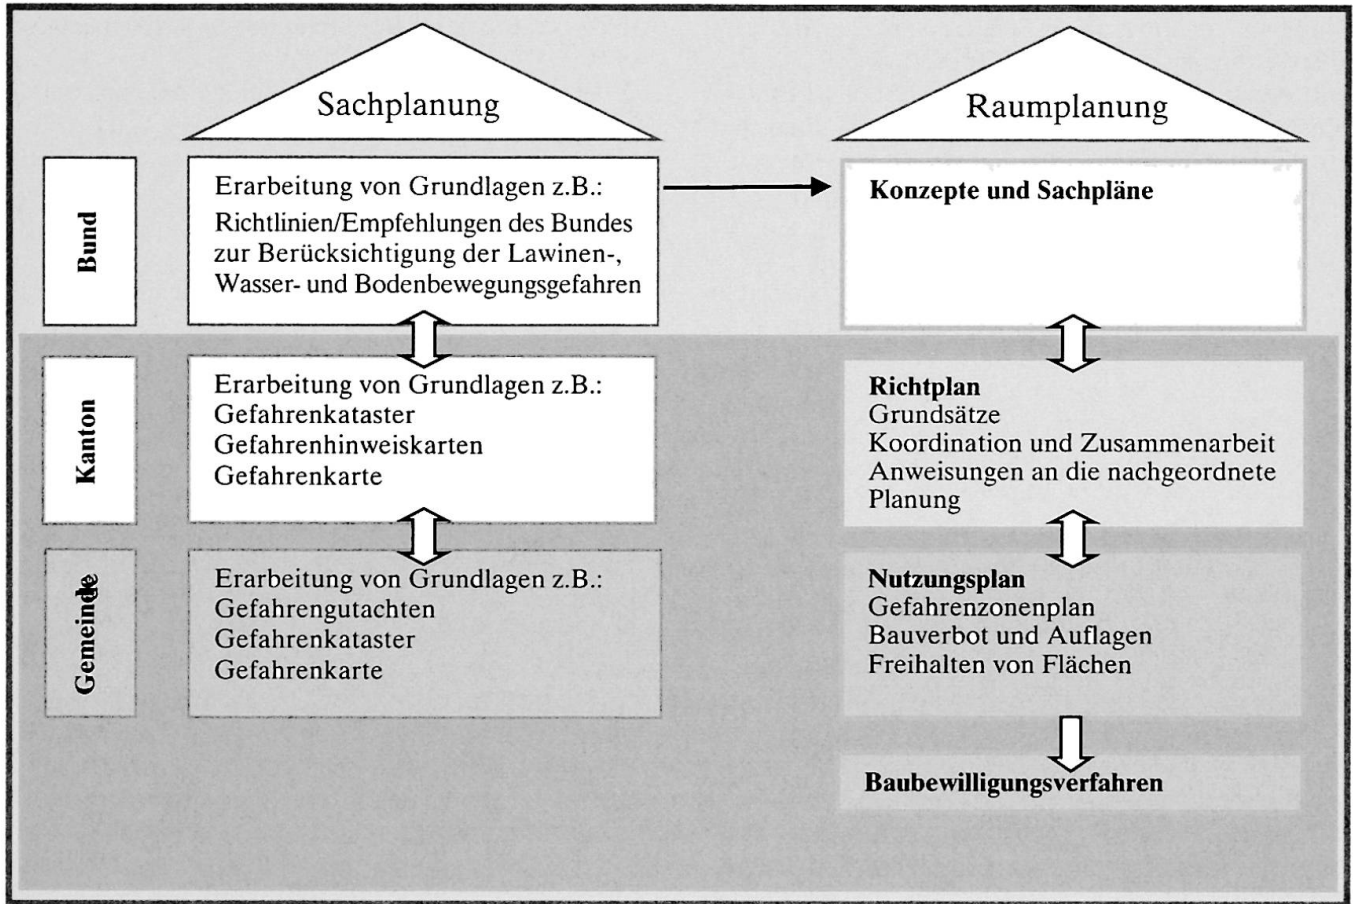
Sachplanung

Raumplanung

Bund

Erarbeitung von Grundlagen z.B.:
Richtlinien/Empfehlungen des Bundes zur Berücksichtigung der Lawinen-, Wasser- und Bodenbewegungsgefahren

Konzepte und Sachpläne

Kanton

Erarbeitung von Grundlagen z.B.:
Gefahrenkataster
Gefahrenhinweiskarten
Gefahrenkarte

Richtplan
Grundsätze
Koordination und Zusammenarbeit
Anweisungen an die nachgeordnete Planung

Gemeinde

Erarbeitung von Grundlagen z.B.:
Gefahrengutachten
Gefahrenkataster
Gefahrenkarte

Nutzungsplan
Gefahrenzonenplan
Bauverbot und Auflagen
Freihalten von Flächen

Baubewilligungsverfahren